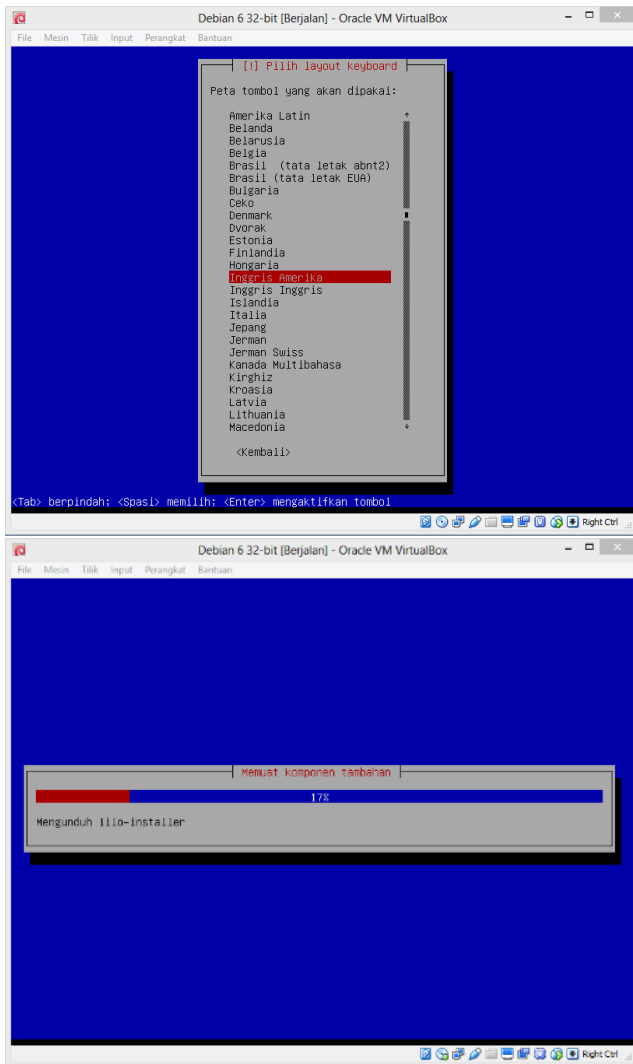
Debian 6 32-bit [Berjalan] - Oracle VM VirtualBox

File Mesin Tilik Input Perangkat Bantuan

[!] Pilih layout keyboard

Peta tombol yang akan dipakai:

Amerika Latin
Belanda
Belarusia
Belgia
Brasil (tata letak abnt2)
Brasil (tata letak EUA)
Bulgaria
Ceko
Denmark
Dvorak
Estonia
Finlandia
Hongaria
Inggris Amerika
Inggris Inggris
Islandia
Italia
Jepang
Jerman
Jerman Swiss
Kanada Multibahasa
Kirghiz
Kroasia
Latvia
Lithuania
Macedonia

<Kembali>

<Tab> berpindah; <Spasi> memilih; <Enter> mengaktifkan tombol

Right Ctrl

Debian 6 32-bit [Berjalan] - Oracle VM VirtualBox

File Mesin Tilik Input Perangkat Bantuan

Memuat komponen tambahan

17%

Mengunduh lilo-installer

Right Ctrl